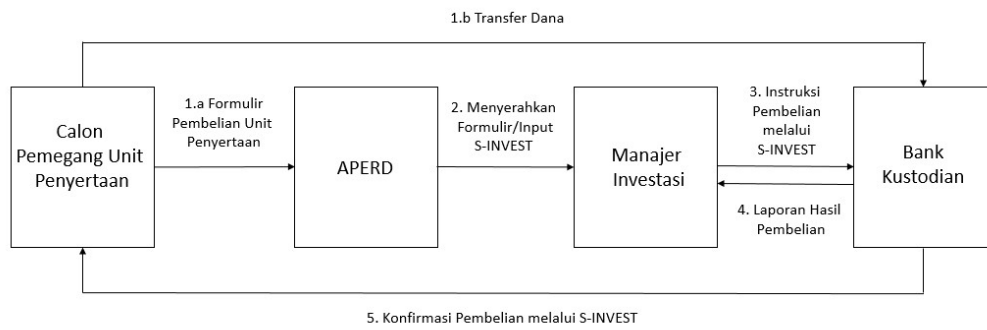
1.b Transfer Dana

Calon Pemegang Unit Penyertaan

1.a Formulir Pembelian Unit Penyertaan

APERD

2. Menyerahkan Formulir/Input S-INVEST

Manajer Investasi

3. Instruksi Pembelian melalui S-INVEST

4. Laporan Hasil Pembelian

Bank Kustodian

5. Konfirmasi Pembelian melalui S-INVEST